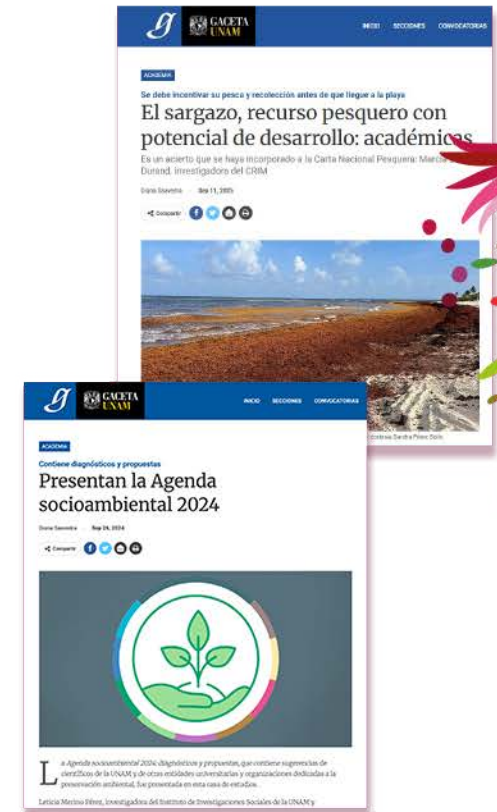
GACETA UNAM

INICIO SECCIONES CONVOCATORIAS

ACADEMIA

Se debe incentivar su pesca y recolección antes de que llegue a la playa

El sargazo, recurso pesquero con potencial de desarrollo: académicos

Es un acierto que se haya incorporado a la Carta Nacional Pesquera: Marcia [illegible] Durand, investigadores del CRIM

Diana Saavedra Sep 11, 2025

Compartir

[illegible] cortesía Sandra Pérez Dolin

GACETA UNAM

INICIO SECCIONES CONVOCATORIAS

ACADEMIA

Contiene diagnósticos y propuestas

Presentan la Agenda socioambiental 2024

Diana Saavedra Sep 24, 2024

Compartir

La Agenda socioambiental 2024: diagnósticos y propuestas, que contiene sugerencias de científicos de la UNAM y de otras entidades universitarias y organizaciones dedicadas a la preservación ambiental, fue presentada en esta casa de estudios.

Leticia Merino Pérez, investigadora del Instituto de Investigaciones Sociales de la UNAM y